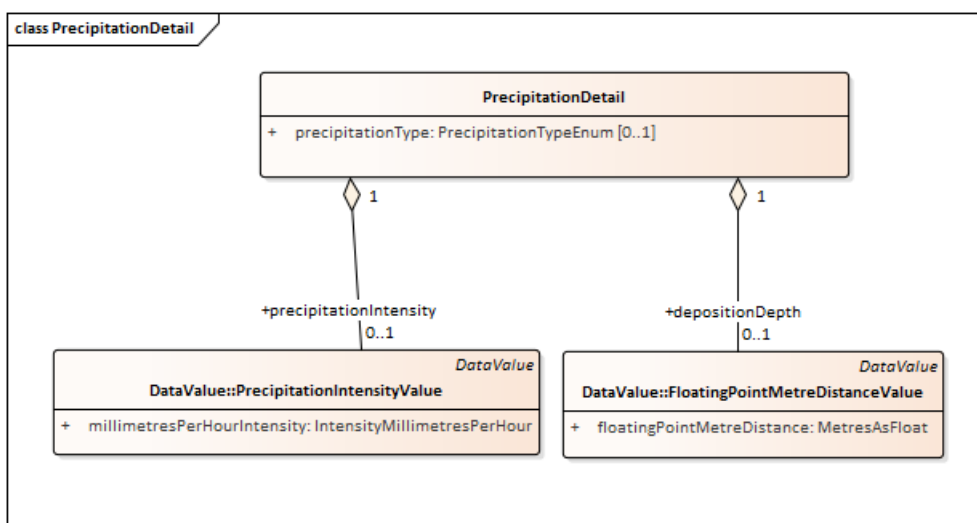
class PrecipitationDetail

PrecipitationDetail

+ precipitationType: PrecipitationTypeEnum [0..1]

1

1

+precipitationIntensity

0..1

+depositionDepth

0..1

DataValue

DataValue::PrecipitationIntensityValue

+ millimetresPerHourIntensity: IntensityMillimetresPerHour

DataValue

DataValue::FloatingPointMetreDistanceValue

+ floatingPointMetreDistance: MetresAsFloat